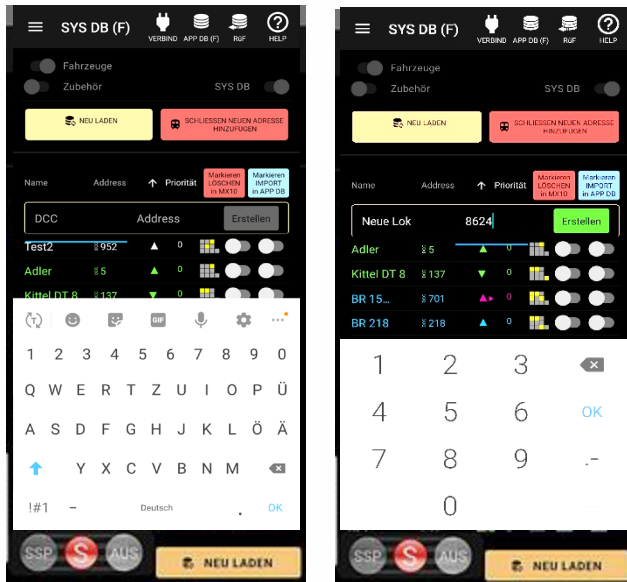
SYS DB (F)
VERBIND APP DB (F) RüF HELP
Fahrzeuge
Zubehör
SYS DB
NEU LADEN
SCHLIESSEN NEUEN ADRESSE HINZUFÜGEN
Name Address Priorität
Markieren LÖSCHEN in MX10
Markieren IMPORT in APP DB
DCC Address Erstellen
Test2 952 0
Adler 5 0
Kittel DT 8 137
GIF
1 2 3 4 5 6 7 8 9 0
Q W E R T Z U I O P Ü
A S D F G H J K L Ö Ä
Y X C V B N M
!#1 – Deutsch . OK
SSP S AUS
NEU LADEN

SYS DB (F)
VERBIND APP DB (F) RüF HELP
Fahrzeuge
Zubehör
SYS DB
NEU LADEN
SCHLIESSEN NEUEN ADRESSE HINZUFÜGEN
Name Address Priorität
Markieren LÖSCHEN in MX10
Markieren IMPORT in APP DB
Neue Lok 8624 Erstellen
Adler 5 0
Kittel DT 8 137 0
BR 15... 701 0
BR 218 218 0
1 2 3
4 5 6 OK
7 8 9 .-
0
SSP S AUS
NEU LADEN